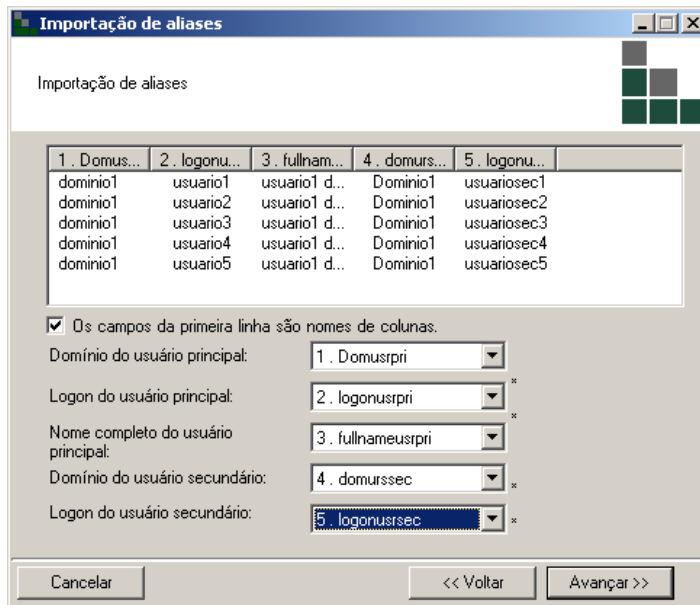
Importação de aliases

Importação de aliases

| 1 . Domus... | 2 . logonu... | 3 . fullnam... | 4 . domurs... | 5 . logonu... |
|---|---|---|---|---|
| dominio1 | usuario1 | usuario1 d... | Dominio1 | usuariosec1 |
| dominio1 | usuario2 | usuario1 d... | Dominio1 | usuariosec2 |
| dominio1 | usuario3 | usuario1 d... | Dominio1 | usuariosec3 |
| dominio1 | usuario4 | usuario1 d... | Dominio1 | usuariosec4 |
| dominio1 | usuario5 | usuario1 d... | Dominio1 | usuariosec5 |

Os campos da primeira linha são nomes de colunas.

Domínio do usuário principal: 1 . Domusrpri

Logon do usuário principal: 2 . logonusrpri *

Nome completo do usuário principal: 3 . fullnameusrpri *

Domínio do usuário secundário: 4 . domurssec *

Logon do usuário secundário: 5 . logonusrsec *

Cancelar

<< Voltar

Avançar >>